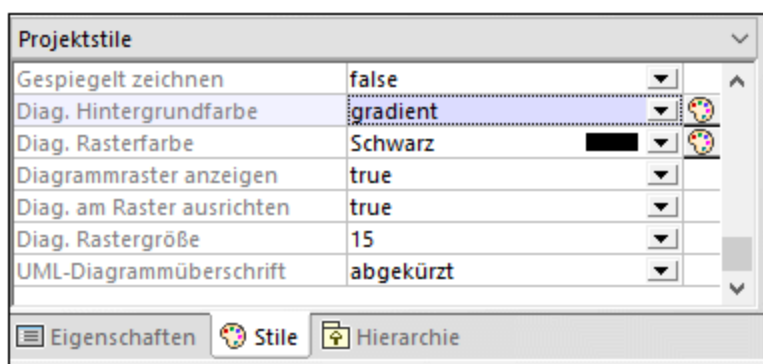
Projektstile

| | |
|---|---|
| Gespiegelt zeichnen | false |
| Diag. Hintergrundfarbe | gradient |
| Diag. Rasterfarbe | Schwarz |
| Diagrammraster anzeigen | true |
| Diag. am Raster ausrichten | true |
| Diag. Rastergröße | 15 |
| UML-Diagrammüberschrift | abgekürzt |

Eigenschaften Stile Hierarchie